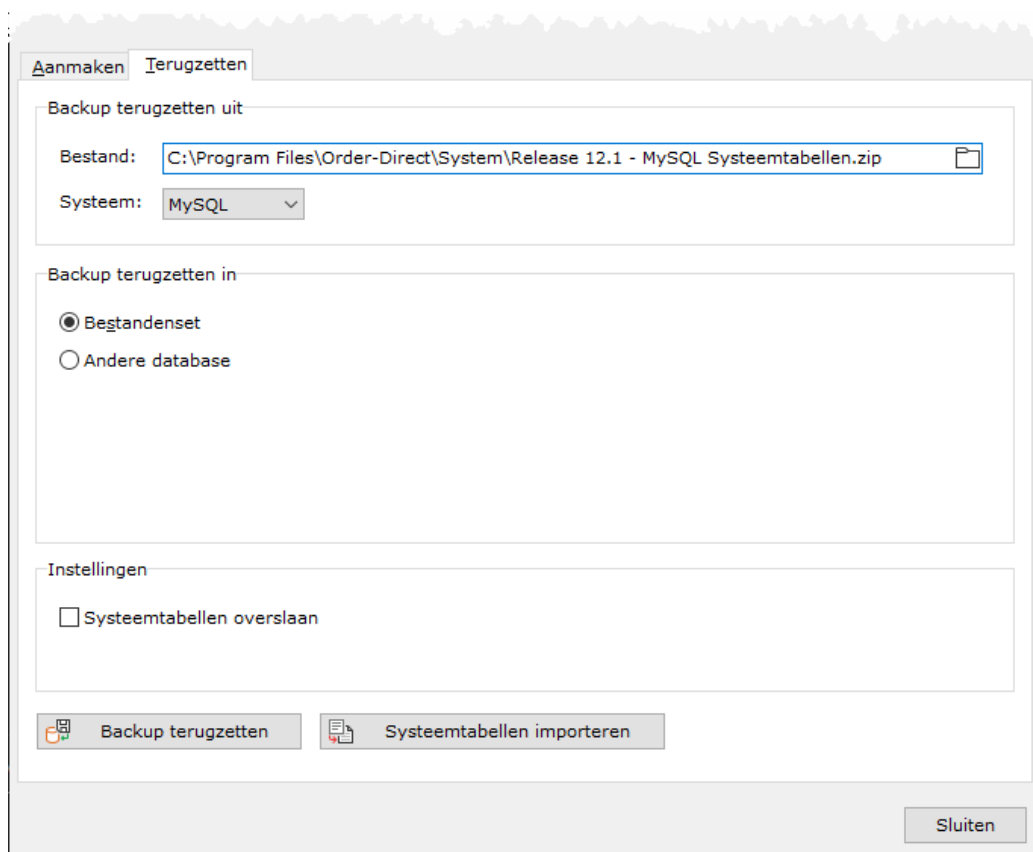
Aanmaken Terugzetten

Backup terugzetten uit

Bestand: C:\Program Files\Order-Direct\System\Release 12.1 - MySQL Systeemtabellen.zip

Systeem: MySQL

Backup terugzetten in

Bestandenset

Andere database

Instellingen

Systeemtabellen overslaan

Backup terugzetten

Systeemtabellen importeren

Sluiten